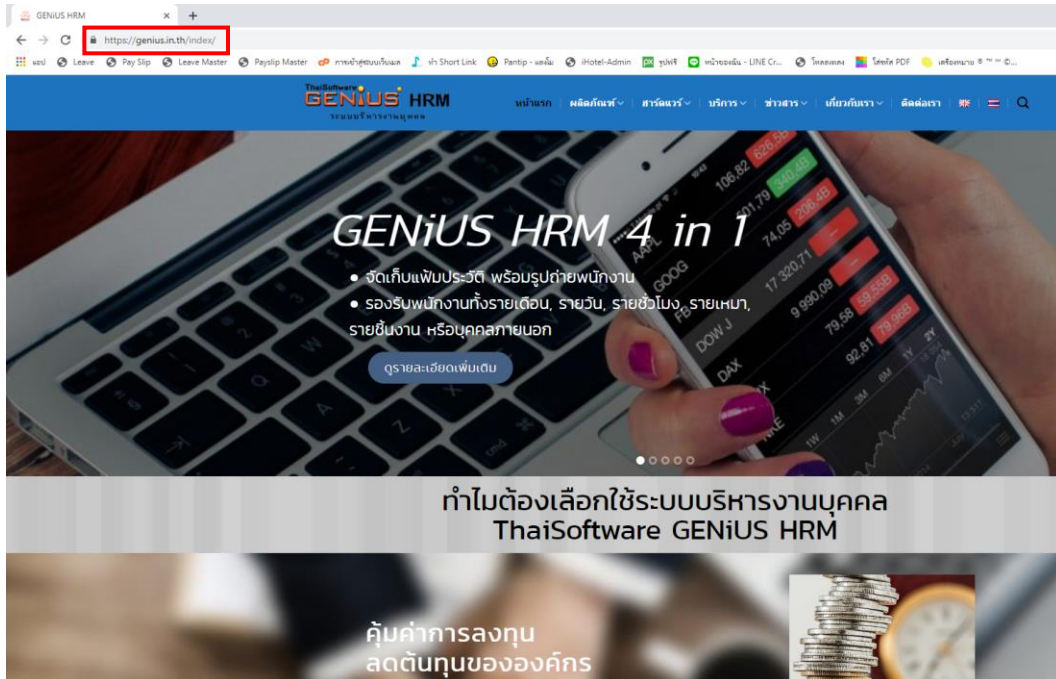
GENiUS HRM × +

https://genius.in.th/index/

แอป Leave Pay Slip Leave Master Payslip Master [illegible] Short Link Pantip - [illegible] iHotel-Admin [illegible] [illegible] - LINE Cr... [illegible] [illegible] PDF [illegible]

ThaiSoftware GENiUS HRM ระบบบริหารงานบุคคล

หน้าแรก | ผลิตภัณฑ์ | ฮาร์ดแวร์ | บริการ | ข่าวสาร | เกี่ยวกับเรา | ติดต่อเรา

GENiUS HRM 4 in 1

• จัดเก็บแฟ้มประวัติ พร้อมรูปถ่ายพนักงาน
• รองรับพนักงานทั้งรายเดือน, รายวัน, รายชั่วโมง, รายเหมา, รายชิ้นงาน หรือบุคคลภายนอก

ดูรายละเอียดเพิ่มเติม

ทำไมต้องเลือกใช้ระบบบริหารงานบุคคล
ThaiSoftware GENiUS HRM

คุ้มค่าการลงทุน
ลดต้นทุนขององค์กร